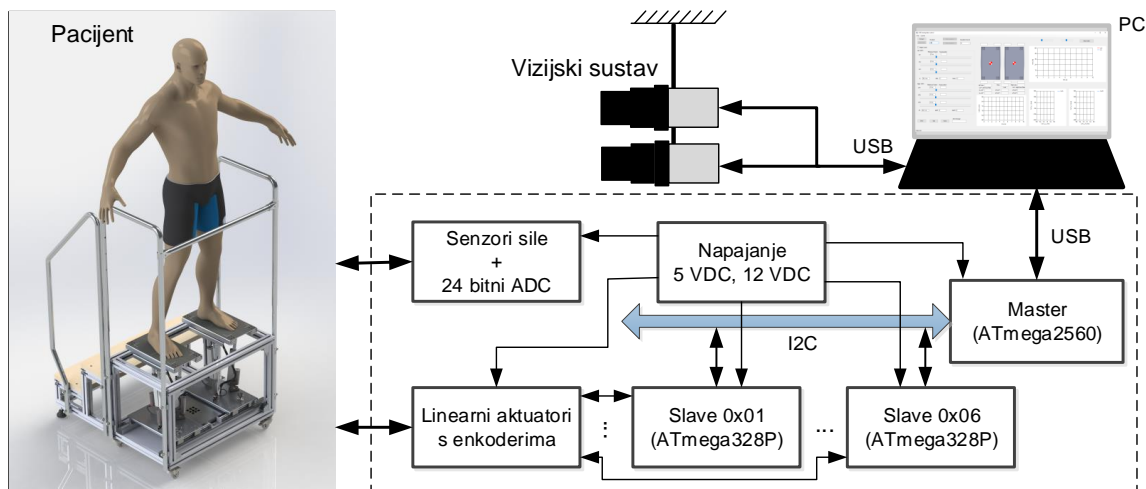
Pacijent

Vizijski sustav

PC

USB

USB

Senzori sile
+
24 bitni ADC

Napajanje
5 VDC, 12 VDC

Master
(ATmega2560)

I2C

Linearni aktuatori
s enkoderima

Slave 0x01
(ATmega328P)

...

Slave 0x06
(ATmega328P)